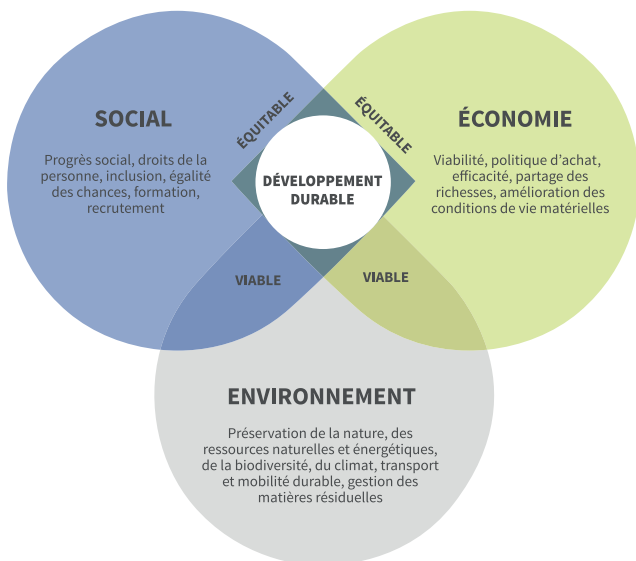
SOCIAL

Progrès social, droits de la personne, inclusion, égalité des chances, formation, recrutement

ÉQUITABLE

ÉQUITABLE

ÉCONOMIE

Viabilité, politique d'achat, efficacité, partage des richesses, amélioration des conditions de vie matérielles

DÉVELOPPEMENT DURABLE

VIABLE

VIABLE

ENVIRONNEMENT

Préservation de la nature, des ressources naturelles et énergétiques, de la biodiversité, du climat, transport et mobilité durable, gestion des matières résiduelles